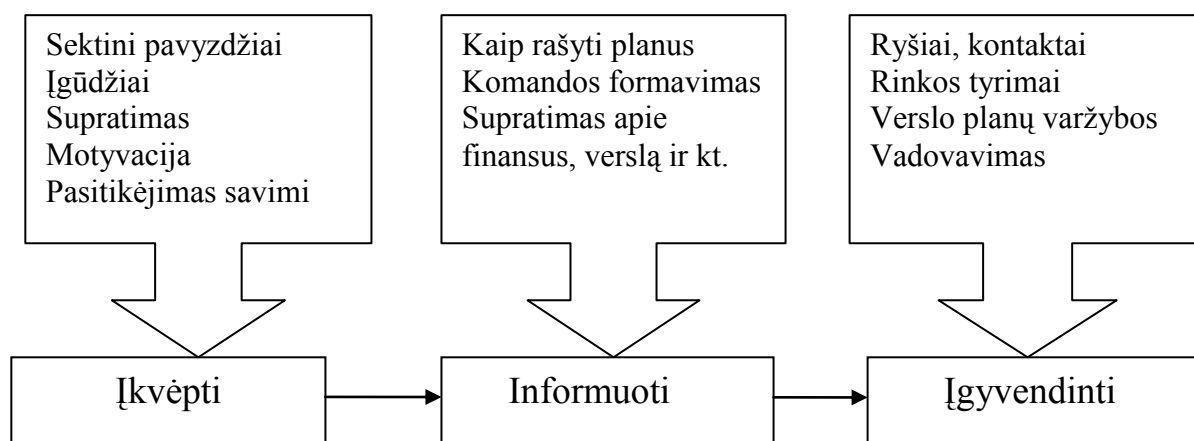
Sektini pavyzdžiai
Įgūdžiai
Supratimas
Motyvacija
Pasitikėjimas savimi

Kaip rašyti planus
Komandos formavimas
Supratimas apie finansus, verslą ir kt.

Ryšiai, kontaktai
Rinkos tyrimai
Verslo planų varžybos
Vadovavimas

Įkvėpti

Informuoti

Įgyvendinti